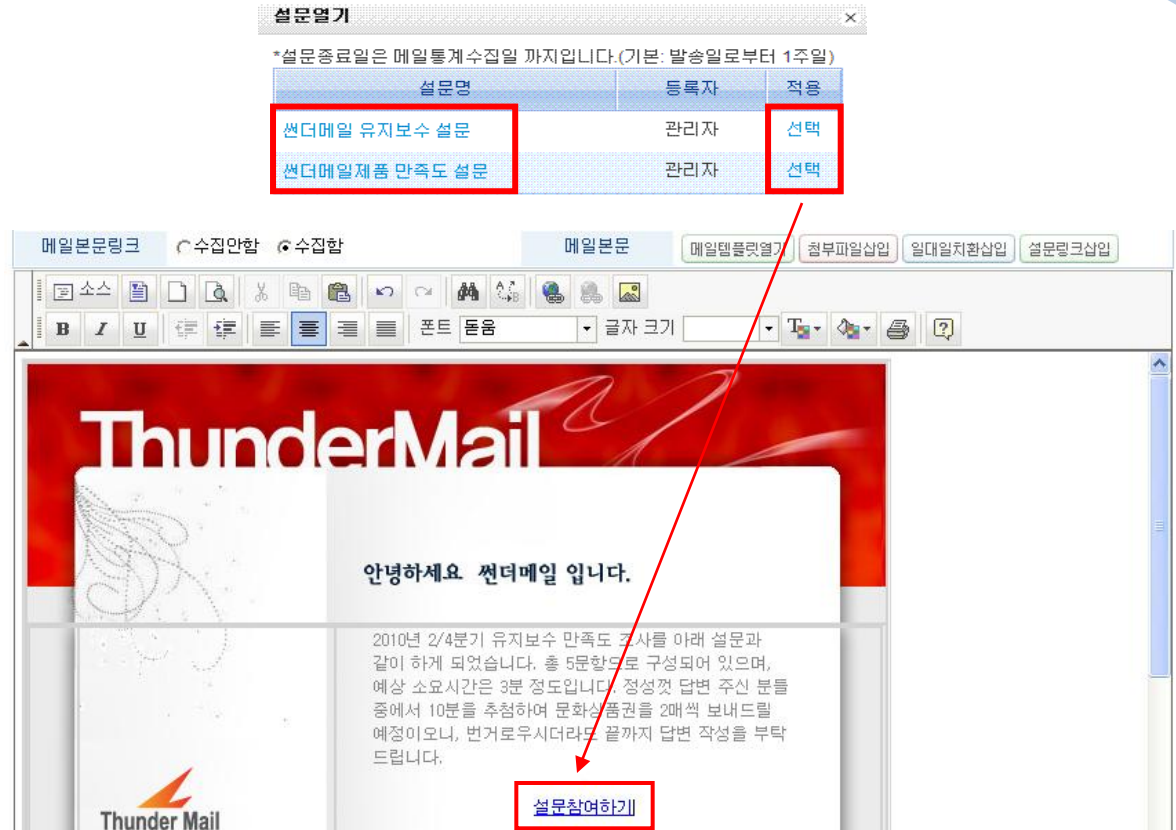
설문열기
×

*설문종료일은 메일통계수집일 까지입니다.(기본: 발송일로부터 1주일)

| 설문명 | 등록자 | 적용 |
|---|---|---|
| 썬더메일 유지보수 설문 | 관리자 | 선택 |
| 썬더메일제품 만족도 설문 | 관리자 | 선택 |

메일본문링크 ○수집안함 ◉수집함 메일본문 메일템플릿열기 첨부파일삽입 일대일치환삽입 설문링크삽입

소스 B I U 폰트 돋움 글자 크기

ThunderMail

안녕하세요 썬더메일 입니다.

2010년 2/4분기 유지보수 만족도 조사를 아래 설문과 같이 하게 되었습니다. 총 5문항으로 구성되어 있으며, 예상 소요시간은 3분 정도입니다. 정성껏 답변 주신 분들 중에서 10분을 추첨하여 문화상품권을 2매씩 보내드릴 예정이오니, 번거로우시더라도 끝까지 답변 작성을 부탁드립니다.

설문참여하기

Thunder Mail